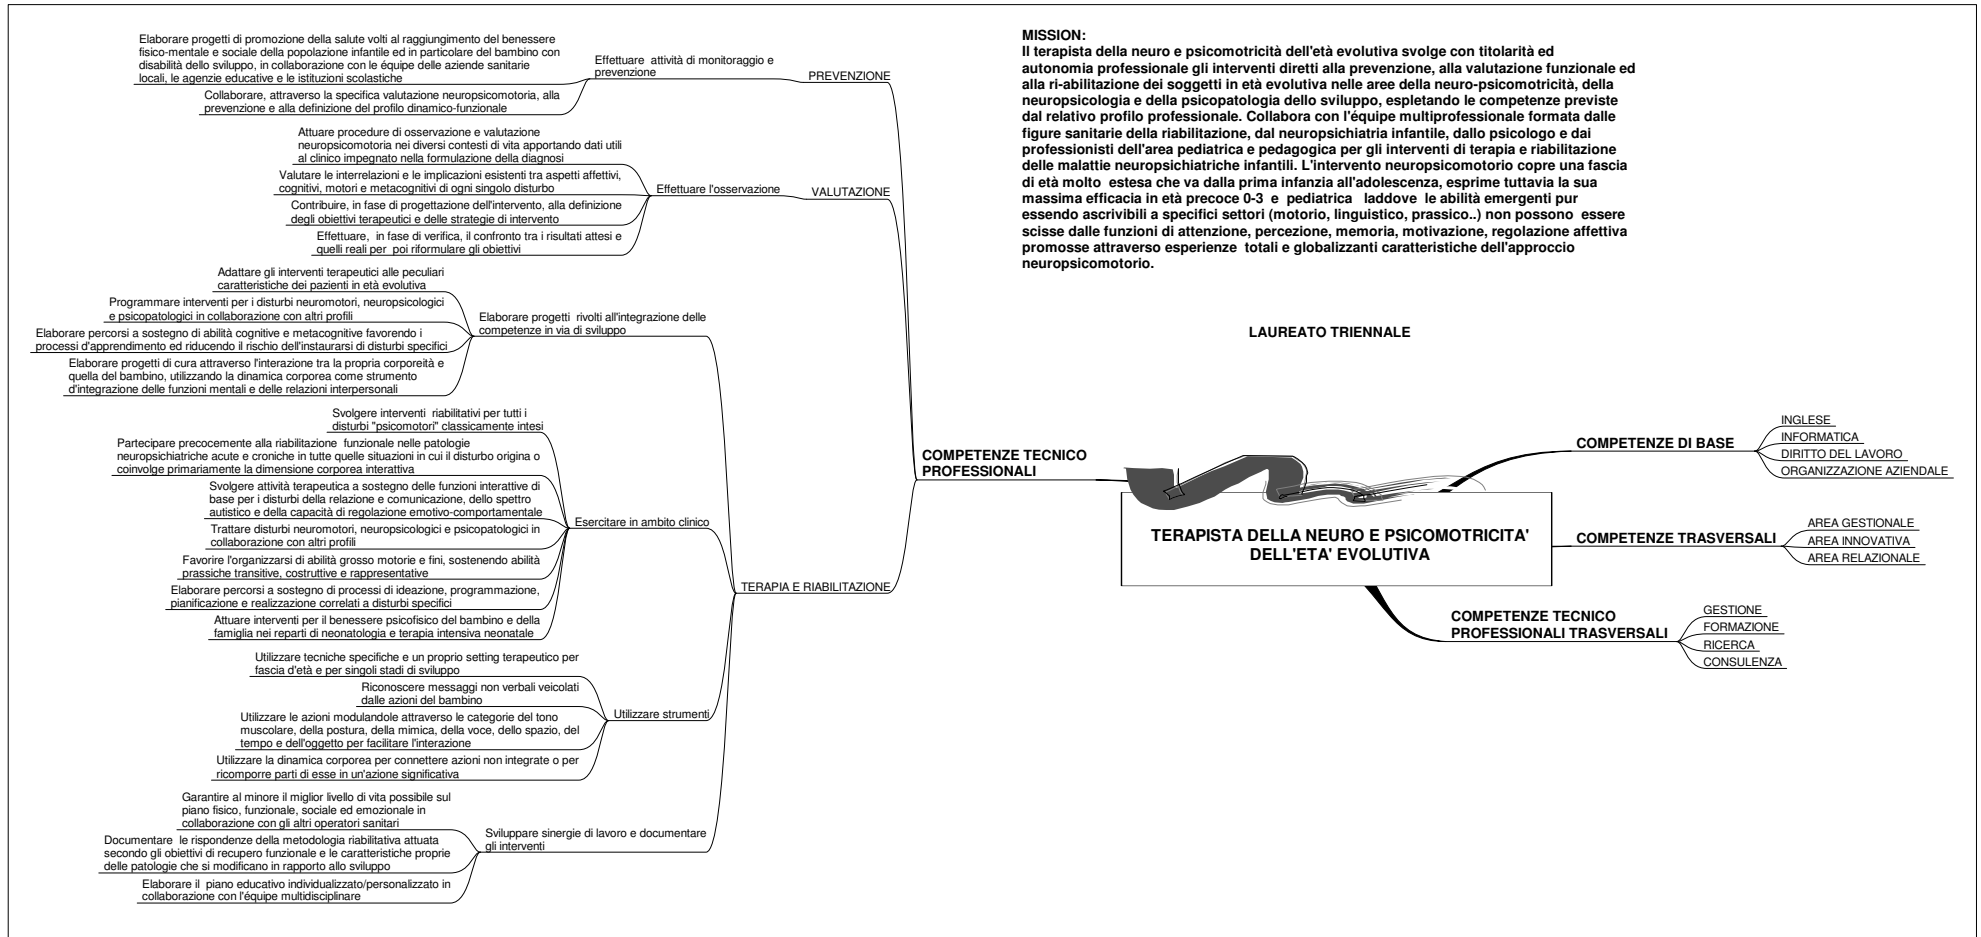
MISSION:
Il terapista della neuro e psicomotricità dell'età evolutiva svolge con titolarità ed autonomia professionale gli interventi diretti alla prevenzione, alla valutazione funzionale ed alla ri-abilitazione dei soggetti in età evolutiva nelle aree della neuro-psicomotricità, della neuropsicologia e della psicopatologia dello sviluppo, espletando le competenze previste dal relativo profilo professionale. Collabora con l'équipe multiprofessionale formata dalle figure sanitarie della riabilitazione, dal neuropsichiatria infantile, dallo psicologo e dai professionisti dell'area pediatrica e pedagogica per gli interventi di terapia e riabilitazione delle malattie neuropsichiatriche infantili. L'intervento neuropsicomotorio copre una fascia di età molto estesa che va dalla prima infanzia all'adolescenza, esprime tuttavia la sua massima efficacia in età precoce 0-3 e pediatrica laddove le abilità emergenti pur essendo ascrivibili a specifici settori (motorio, linguistico, prassico..) non possono essere scisse dalle funzioni di attenzione, percezione, memoria, motivazione, regolazione affettiva promosse attraverso esperienze totali e globalizzanti caratteristiche dell'approccio neuropsicomotorio.

LAUREATO TRIENNALE

TERAPISTA DELLA NEURO E PSICOMOTRICITA' DELL'ETA' EVOLUTIVA

COMPETENZE DI BASE
INGLESE
INFORMATICA
DIRITTO DEL LAVORO
ORGANIZZAZIONE AZIENDALE

COMPETENZE TRASVERSALI
AREA GESTIONALE
AREA INNOVATIVA
AREA RELAZIONALE

COMPETENZE TECNICO PROFESSIONALI TRASVERSALI
GESTIONE
FORMAZIONE
RICERCA
CONSULENZA

COMPETENZE TECNICO PROFESSIONALI

PREVENZIONE
Effettuare attività di monitoraggio e prevenzione
Elaborare progetti di promozione della salute volti al raggiungimento del benessere fisico-mentale e sociale della popolazione infantile ed in particolare del bambino con disabilità dello sviluppo, in collaborazione con le équipe delle aziende sanitarie locali, le agenzie educative e le istituzioni scolastiche
Collaborare, attraverso la specifica valutazione neuropsicomotoria, alla prevenzione e alla definizione del profilo dinamico-funzionale

VALUTAZIONE
Effettuare l'osservazione
Attuare procedure di osservazione e valutazione neuropsicomotoria nei diversi contesti di vita apportando dati utili al clinico impegnato nella formulazione della diagnosi
Valutare le interrelazioni e le implicazioni esistenti tra aspetti affettivi, cognitivi, motori e metacognitivi di ogni singolo disturbo
Contribuire, in fase di progettazione dell'intervento, alla definizione degli obiettivi terapeutici e delle strategie di intervento
Effettuare, in fase di verifica, il confronto tra i risultati attesi e quelli reali per poi riformulare gli obiettivi

TERAPIA E RIABILITAZIONE
Elaborare progetti rivolti all'integrazione delle competenze in via di sviluppo
Adattare gli interventi terapeutici alle peculiari caratteristiche dei pazienti in età evolutiva
Programmare interventi per i disturbi neuromotori, neuropsicologici e psicopatologici in collaborazione con altri profili
Elaborare percorsi a sostegno di abilità cognitive e metacognitive favorendo i processi d'apprendimento ed riducendo il rischio dell'instaurarsi di disturbi specifici
Elaborare progetti di cura attraverso l'interazione tra la propria corporeità e quella del bambino, utilizzando la dinamica corporea come strumento d'integrazione delle funzioni mentali e delle relazioni interpersonali

Esercitare in ambito clinico
Svolgere interventi riabilitativi per tutti i disturbi "psicomotori" classicamente intesi
Partecipare precocemente alla riabilitazione funzionale nelle patologie neuropsichiatriche acute e croniche in tutte quelle situazioni in cui il disturbo origina o coinvolge primariamente la dimensione corporea interattiva
Svolgere attività terapeutica a sostegno delle funzioni interattive di base per i disturbi della relazione e comunicazione, dello spettro autistico e della capacità di regolazione emotivo-comportamentale
Trattare disturbi neuromotori, neuropsicologici e psicopatologici in collaborazione con altri profili
Favorire l'organizzarsi di abilità grosso motorie e fini, sostenendo abilità prassiche transitive, costruttive e rappresentative
Elaborare percorsi a sostegno di processi di ideazione, programmazione, pianificazione e realizzazione correlati a disturbi specifici
Attuare interventi per il benessere psicofisico del bambino e della famiglia nei reparti di neonatologia e terapia intensiva neonatale

Utilizzare strumenti
Utilizzare tecniche specifiche e un proprio setting terapeutico per fascia d'età e per singoli stadi di sviluppo
Riconoscere messaggi non verbali veicolati dalle azioni del bambino
Utilizzare le azioni modulandole attraverso le categorie del tono muscolare, della postura, della mimica, della voce, dello spazio, del tempo e dell'oggetto per facilitare l'interazione
Utilizzare la dinamica corporea per connettere azioni non integrate o per ricomporre parti di esse in un'azione significativa

Sviluppare sinergie di lavoro e documentare gli interventi
Garantire al minore il miglior livello di vita possibile sul piano fisico, funzionale, sociale ed emozionale in collaborazione con gli altri operatori sanitari
Documentare le rispondenze della metodologia riabilitativa attuata secondo gli obiettivi di recupero funzionale e le caratteristiche proprie delle patologie che si modificano in rapporto allo sviluppo
Elaborare il piano educativo individualizzato/personalizzato in collaborazione con l'équipe multidisciplinare